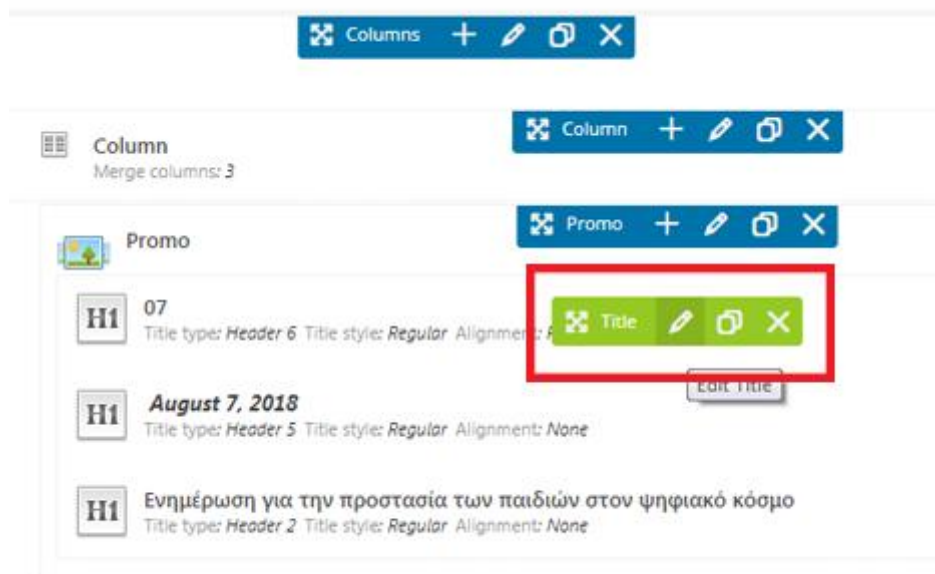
Columns

Column
Merge columns: 3

Column

Promo

Promo

H1 07
Title type: Header 6 Title style: Regular Alignment: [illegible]

Title

Edit Title

H1 August 7, 2018
Title type: Header 5 Title style: Regular Alignment: None

H1 Ενημέρωση για την προστασία των παιδιών στον ψηφιακό κόσμο
Title type: Header 2 Title style: Regular Alignment: None